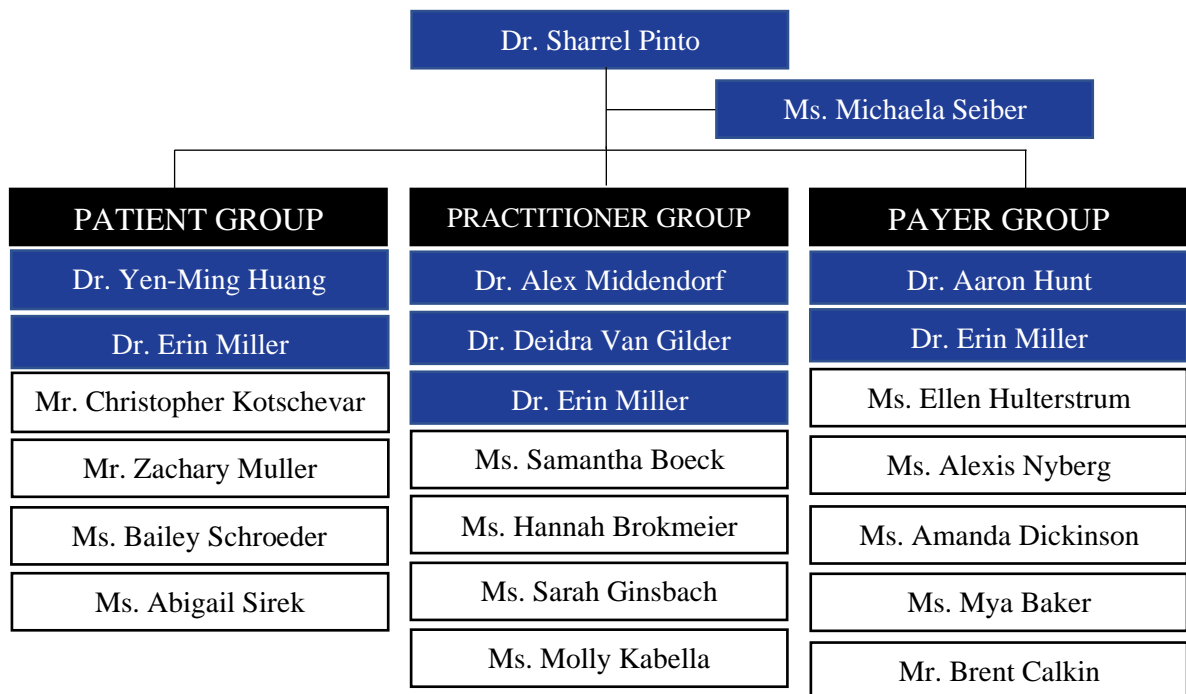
Dr. Sharrel Pinto

Ms. Michaela Seiber

PATIENT GROUP

Dr. Yen-Ming Huang

Dr. Erin Miller

Mr. Christopher Kotschevar

Mr. Zachary Muller

Ms. Bailey Schroeder

Ms. Abigail Sirek

PRACTITIONER GROUP

Dr. Alex Middendorf

Dr. Deidra Van Gilder

Dr. Erin Miller

Ms. Samantha Boeck

Ms. Hannah Brokmeier

Ms. Sarah Ginsbach

Ms. Molly Kabella

PAYER GROUP

Dr. Aaron Hunt

Dr. Erin Miller

Ms. Ellen Hulterstrum

Ms. Alexis Nyberg

Ms. Amanda Dickinson

Ms. Mya Baker

Mr. Brent Calkin